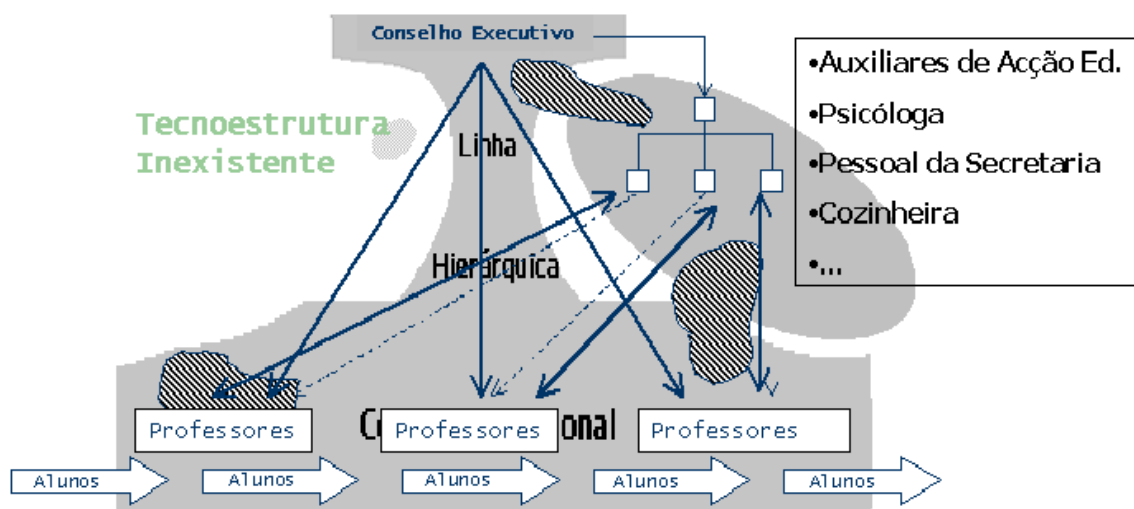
Conselho Executivo

Tecnoestrutura
Inexistente

Linha

Hierárquica

•Auxiliares de Acção Ed.
•Psicóloga
•Pessoal da Secretaria
•Cozinheira
•...

Professores

C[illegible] Professores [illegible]onal

Professores

Alunos
Alunos
Alunos
Alunos
Alunos